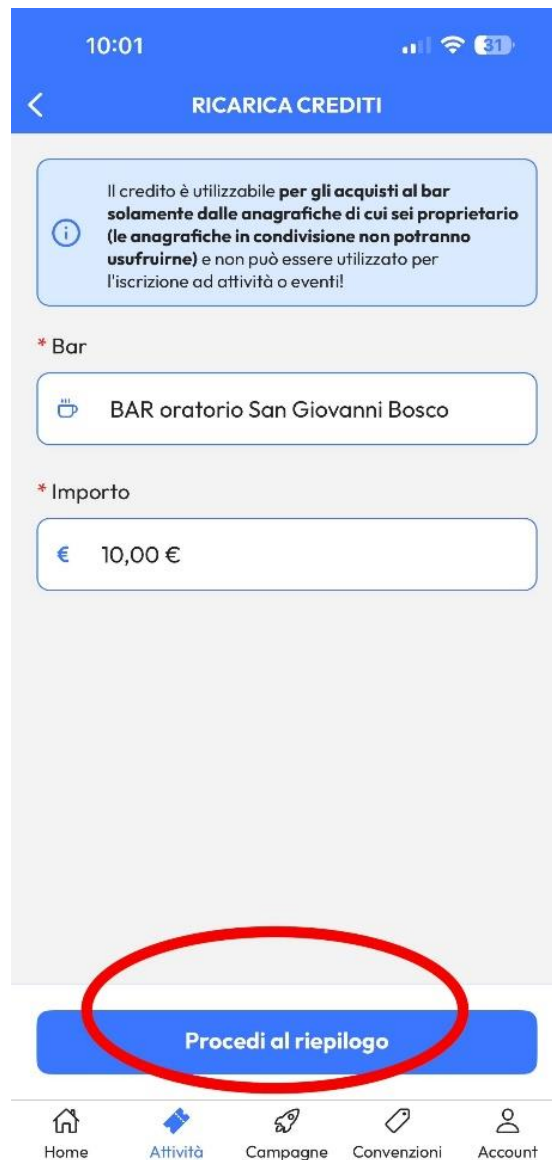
10:01

31

RICARICA CREDITI

Il credito è utilizzabile **per gli acquisti al bar solamente dalle anagrafiche di cui sei proprietario (le anagrafiche in condivisione non potranno usufruirne)** e non può essere utilizzato per l'iscrizione ad attività o eventi!

* Bar

BAR oratorio San Giovanni Bosco

* Importo

€ 10,00 €

Procedi al riepilogo

Home
Attività
Campagne
Convenzioni
Account